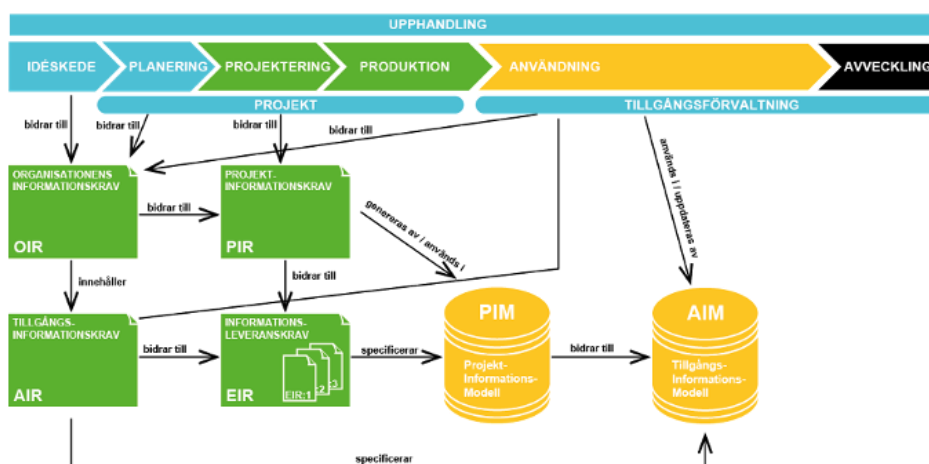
UPPHANDLING

IDÉSKEDE
PLANERING
PROJEKTERING
PRODUKTION
ANVÄNDNING
AVVECKLING

PROJEKT
TILLGÅNGSFÖRVALTNING

bidrar till
bidrar till
bidrar till
bidrar till

ORGANISATIONENS INFORMATIONSKRAV
OIR

bidrar till

PROJEKT-INFORMATIONSKRAV
PIR

genereras av / används i

används i / uppdateras av

innehåller

bidrar till

TILLGÅNGS-INFORMATIONSKRAV
AIR

bidrar till

INFORMATIONS-LEVERANSKRAV
EIR
EIR:1 2 3

specificerar

PIM
Projekt-Informations-Modell

bidrar till

AIM
Tillgångs-Informations-Modell

specificerar